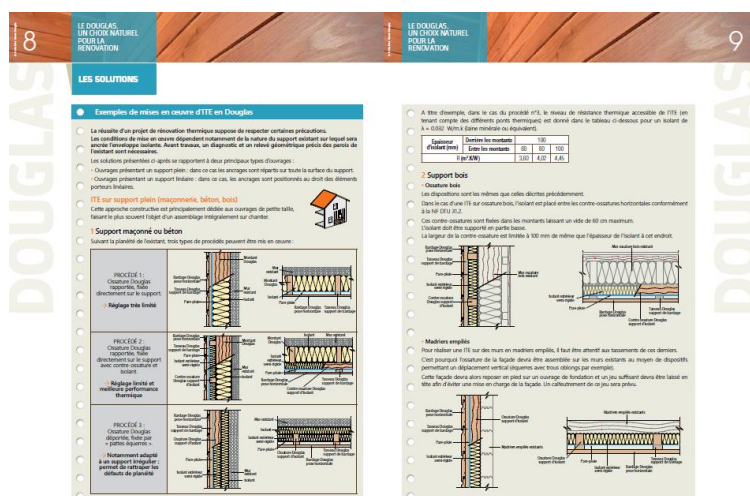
8

LE DOUGLAS, UN CHOIX NATUREL POUR LA RENOVATION

DOUGLAS

LES SOLUTIONS

Exemples de mises en oeuvre d'ITE en Douglas

La réussite d'un projet de rénovation thermique suppose de respecter certaines précautions. Les conditions de mise en oeuvre dépendent notamment de la nature du support existant sur lequel sera ancrée l'enveloppe isolante. Avant travaux, un diagnostic et un relevé géométrique précis des parois de l'existant sont nécessaires.

Les solutions présentées ci-après se rapportent à deux principaux types d'ouvrages :
› Ouvrages présentant un support plein : dans ce cas les ancrages sont répartis sur toute la surface du support.
› Ouvrages présentant un support linéaire : dans ce cas, les ancrages sont positionnés au droit des éléments porteurs linéaires.

ITE sur support plein (maçonnerie, béton, bois)

Cette approche constructive est principalement dédiée aux ouvrages de petite taille, faisant le plus souvent l'objet d'un assemblage intégralement sur chantier.

1 Support maçonné ou béton

Suivant la planéité de l'existant, trois types de procédés peuvent être mis en oeuvre :

PROCÉDÉ 1 : Ossature Douglas rapportée, fixée directement sur le support.
› Réglage très limité

PROCÉDÉ 2 : Ossature Douglas rapportée, fixée directement sur le support avec contre-ossature et isolant.
› Réglage limité et meilleure performance thermique

PROCÉDÉ 3 : Ossature Douglas déportée, fixée par « pattes équerres ».
› Notamment adapté à un support irrégulier : permet de rattraper les défauts de planéité

9

LE DOUGLAS, UN CHOIX NATUREL POUR LA RENOVATION

A titre d'exemple, dans le cas du procédé n°3, le niveau de résistance thermique accessible de l'ITE (en tenant compte des différents ponts thermiques) est donné dans le tableau ci-dessous pour un isolant de λ = 0,032 W/m.k (laine minérale ou équivalent).

| Epaisseur d'isolant (mm) | Derrière les montants | 100 | | |
|---|---|---|---|---|
| | Entre les montants | 80 | 60 | 100 |
| R (m².K/W) | | 3,80 | 4,02 | 4,45 |

2 Support bois

› Ossature bois

Les dispositions sont les mêmes que celles décrites précédemment.

Dans le cas d'une ITE sur ossature bois, l'isolant est placé entre les contre-ossatures horizontales conformément à la NF DTU 31.2.

Ces contre-ossatures sont fixées dans les montants laissant un vide de 60 cm maximum. L'isolant doit être supporté en partie basse. La largeur de la contre-ossature est limitée à 100 mm de même que l'épaisseur de l'isolant à cet endroit.

› Madriers empilés

Pour réaliser une ITE sur des murs en madriers empilés, il faut être attentif aux tassements de ces derniers.

C'est pourquoi l'ossature de la façade devra être assemblée sur les murs existants au moyen de dispositifs permettant un déplacement vertical (équerres avec trous oblongs par exemple).

Cette façade devra alors reposer en pied sur un ouvrage de fondation et un jeu suffisant devra être laissé en tête afin d'éviter une mise en charge de la façade. Un calfeutrement de ce jeu sera prévu.